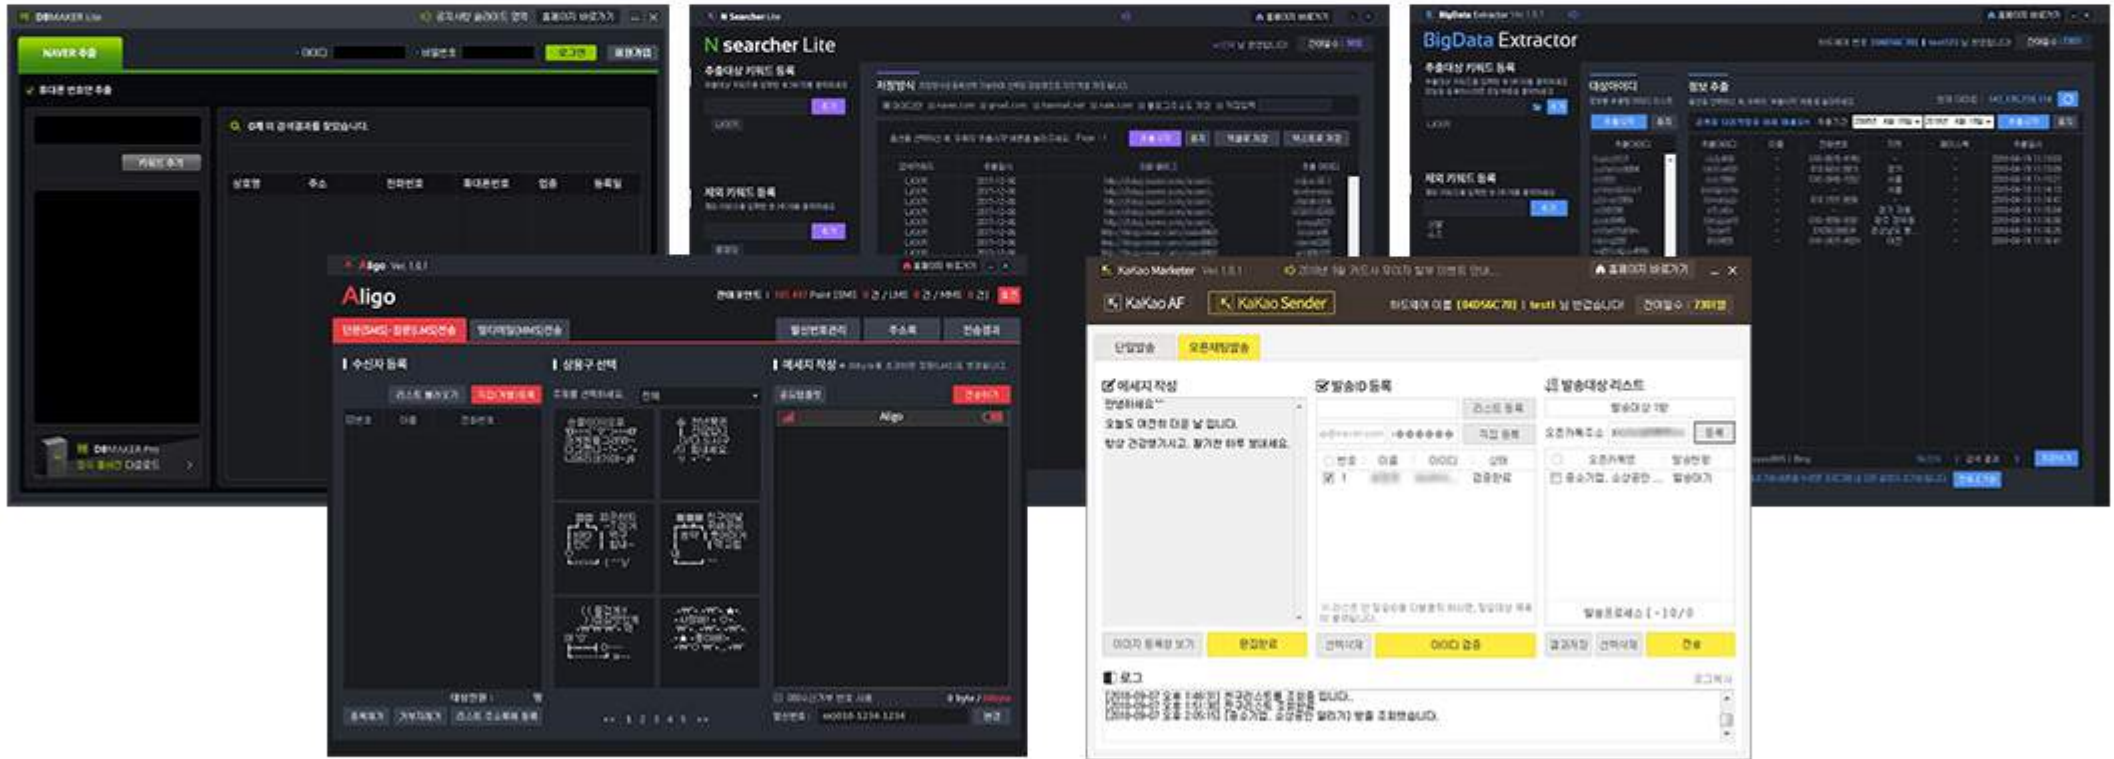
DBMAKER Lite

NAVER 추출

휴대폰 번호 추출

0개의 검색결과를 찾았습니다.

상호명 주소 전화번호 휴대폰번호 업종 등록일

키워드 추가

DBMAKER Pro

N searcher Lite

추출대상 키워드 등록

제외 키워드 등록

BigData Extractor

추출대상 키워드 등록

제외 키워드 등록

대상아이디

정보 추출

Aligo Ver. 1.0.1

Aligo

수신자 등록

상용구 선택

메세지 작성

Aligo

KaKao Marketer Ver. 1.0.1

KaKao AF

KaKao Sender

단말발송

오픈채팅발송

메세지 작성

안녕하세요~

오늘도 여전히 더운 날 입니다.

항상 건강하시고, 즐거운 하루 보내세요.

발송ID 등록

발송대상 리스트

로그

문장완료

아이디 검증

전송